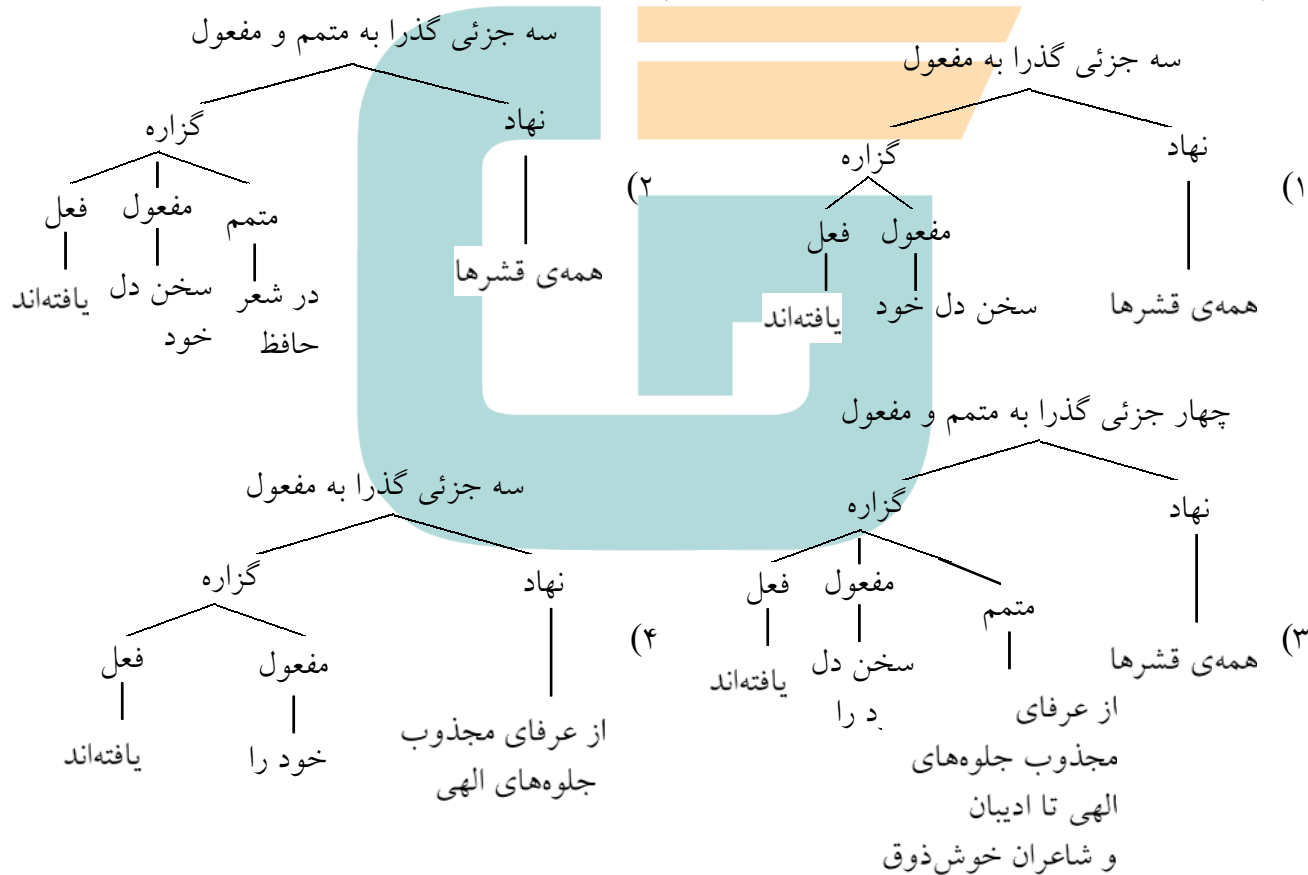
۱)
سه جزئی گذرا به مفعول
نهاد
همه‌ی قشرها
گزاره
مفعول
سخن دل خود
فعل
یافته‌اند

۲)
سه جزئی گذرا به متمم و مفعول
نهاد
همه‌ی قشرها
گزاره
متمم
در شعر حافظ
مفعول
سخن دل خود
فعل
یافته‌اند

۳)
چهار جزئی گذرا به متمم و مفعول
نهاد
همه‌ی قشرها
گزاره
متمم
از عرفای مجذوب جلوه‌های الهی تا ادیبان و شاعران خوش‌ذوق
مفعول
سخن دل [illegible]د را
فعل
یافته‌اند

۴)
سه جزئی گذرا به مفعول
نهاد
از عرفای مجذوب جلوه‌های الهی
گزاره
مفعول
خود را
فعل
یافته‌اند